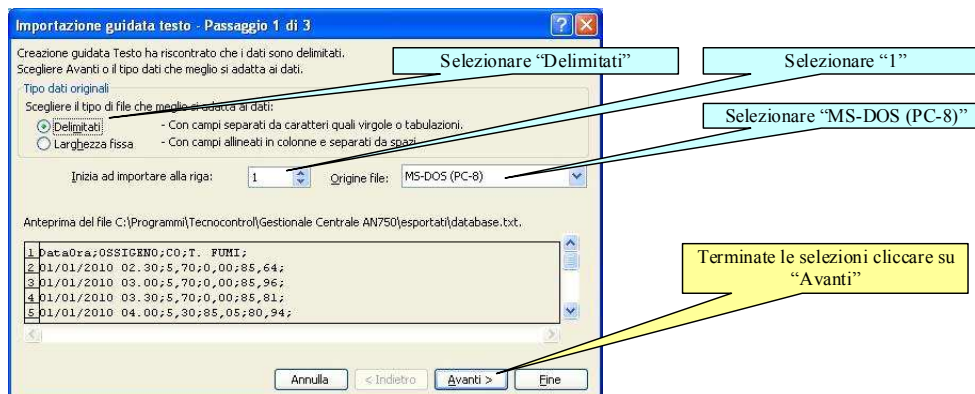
Importazione guidata testo - Passaggio 1 di 3

Creazione guidata Testo ha riscontrato che i dati sono delimitati.
Scegliere Avanti o il tipo dati che meglio si adatta ai dati.

Selezionare "Delimitati"

Selezionare "1"

Tipo dati originali
Scegliere il tipo di file che meglio si adatta ai dati:

Selezionare "MS-DOS (PC-8)"

Delimitati - Con campi separati da caratteri quali virgole o tabulazioni.
Larghezza fissa - Con campi allineati in colonne e separati da spazi.

Inizia ad importare alla riga: 1 Origine file: MS-DOS (PC-8)

Anteprima del file C:\Programmi\Tecnocontrol\Gestionale Centrale AN750\esportati\database.txt.

1 DataOra;OSSIGENO;CO;T. FUMI;
2 01/01/2010 02.30;5,70;0,00;85,64;
3 01/01/2010 03.00;5,70;0,00;85,96;
4 01/01/2010 03.30;5,70;0,00;85,81;
5 01/01/2010 04.00;5,30;85,05;80,94;

Terminate le selezioni cliccare su "Avanti"

Annulla < Indietro Avanti > Fine